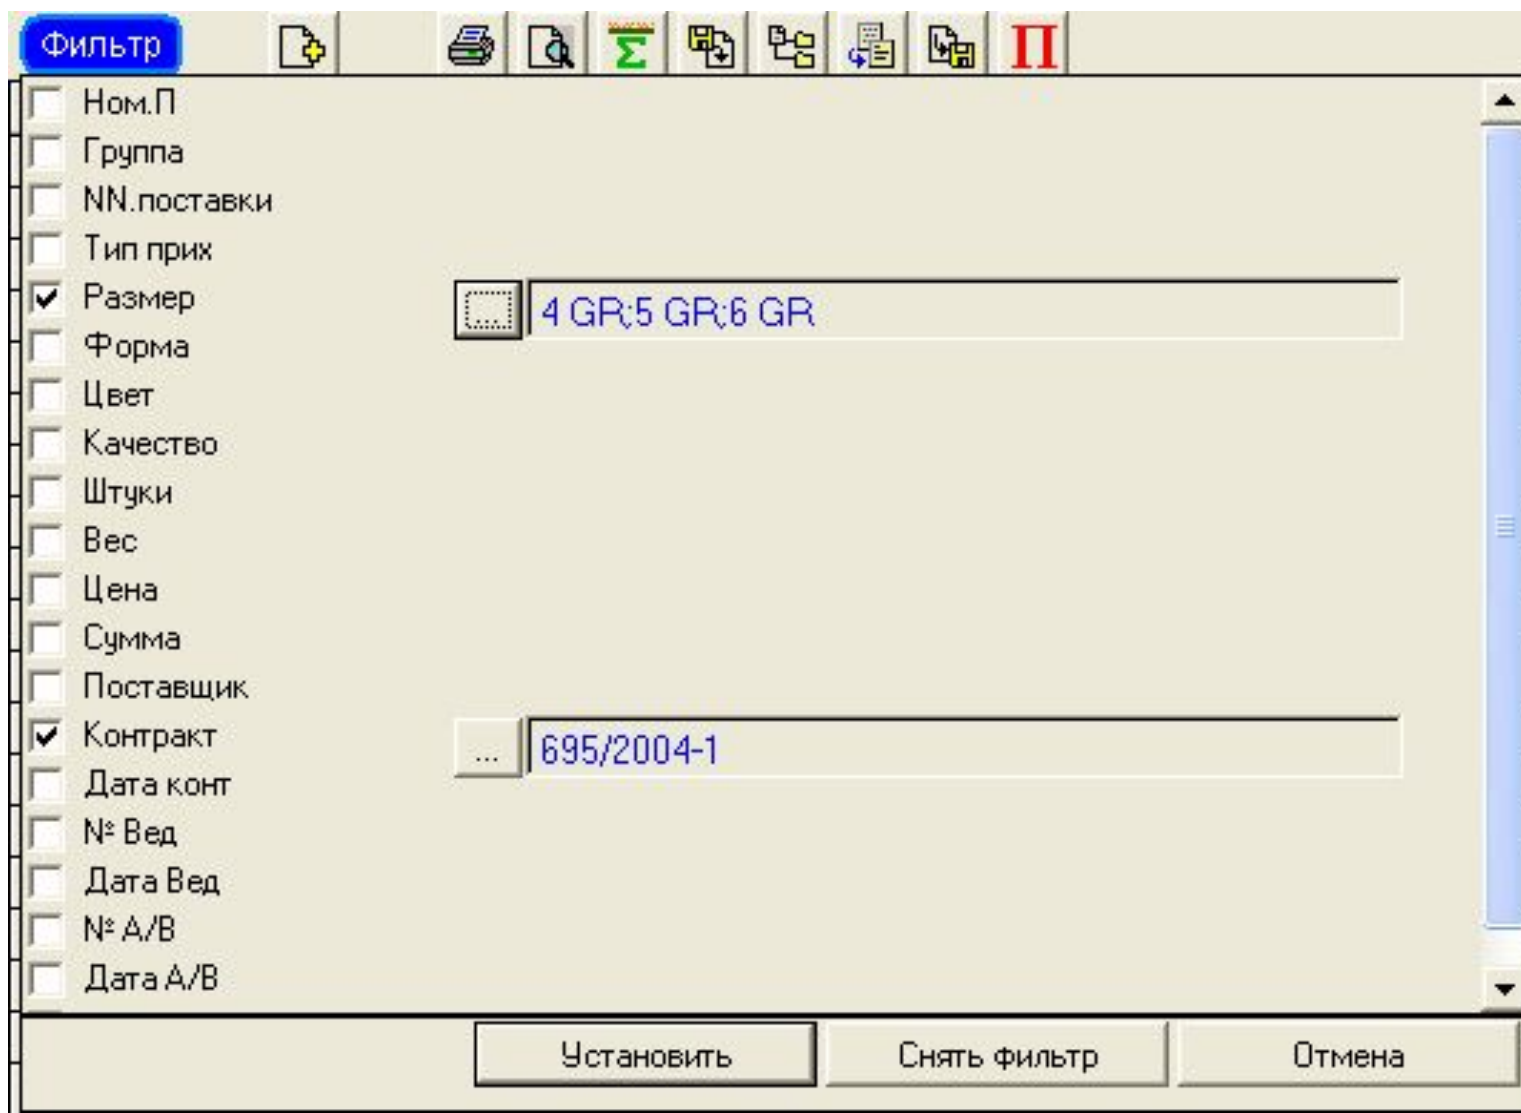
Фильтр

П

Ном.П
Группа
NN.поставки
Тип прих
Размер
Форма
Цвет
Качество
Штуки
Вес
Цена
Сумма
Поставщик
Контракт
Дата конт
№ Вед
Дата Вед
№ А/В
Дата А/В

4 GR;5 GR;6 GR

...

695/2004-1

Установить
Снять фильтр
Отмена